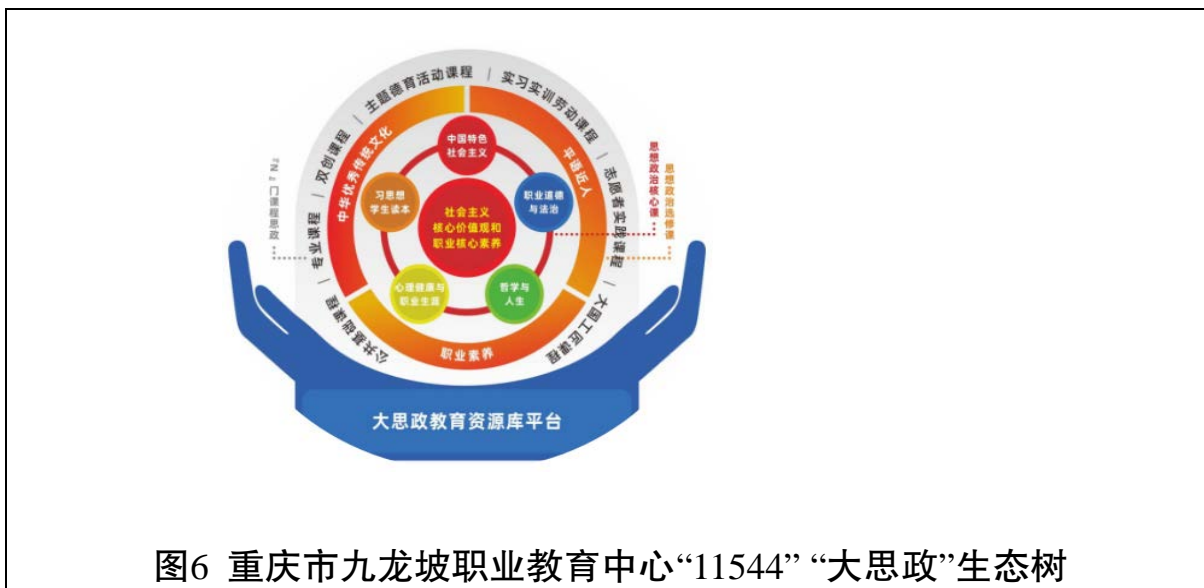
主题德育活动课程

实习实训劳动课程

双创课程

志愿者实践课程

专业课程

大国工匠课程

公共基础课程

中华优秀传统文化

平语近人

职业素养

中国特色社会主义

职业道德与法治

习思想学生读本

社会主义核心价值观和职业核心素养

心理健康与职业生涯

哲学与人生

“N”门课程思政

思想政治核心课

思想政治选修课

大思政教育资源库平台

图6 重庆市九龙坡职业教育中心“11544” “大思政”生态树